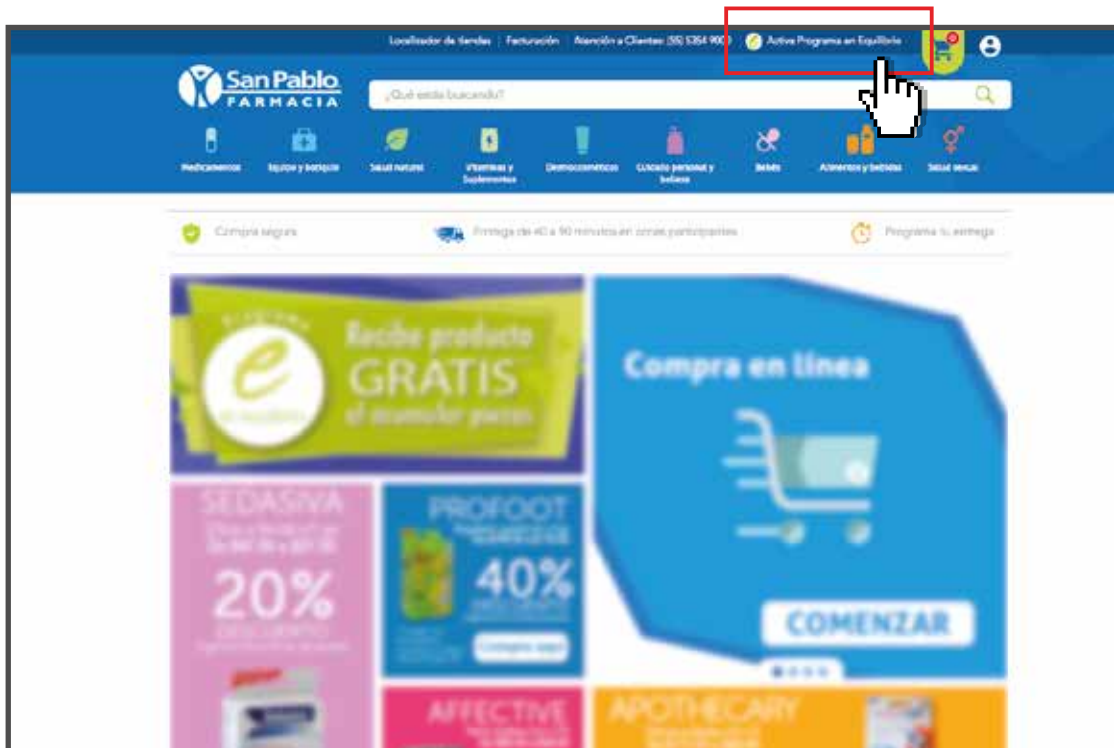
Localizador de tiendas | Facturación | Atención a Clientes: (55) 5354 9000 | Activa Programa en Equilibrio

San Pablo FARMACIA

¿Qué estás buscando?

Medicamentos | Equipos y botiquín | Salud natural | Vitaminas y Suplementos | Dermocosméticos | Cuidado personal y belleza | Bebés | Alimentos y bebidas | Salud sexual

Compra segura | Entrega de 40 a 90 minutos en zonas participantes | Programa tu entrega

Recibe producto GRATIS al acumular piezas

Compra en línea

COMENZAR

SEDASIYA

20%

PROFOOT

40%

Compra aquí

AFFECTIVE

APOTHECARY